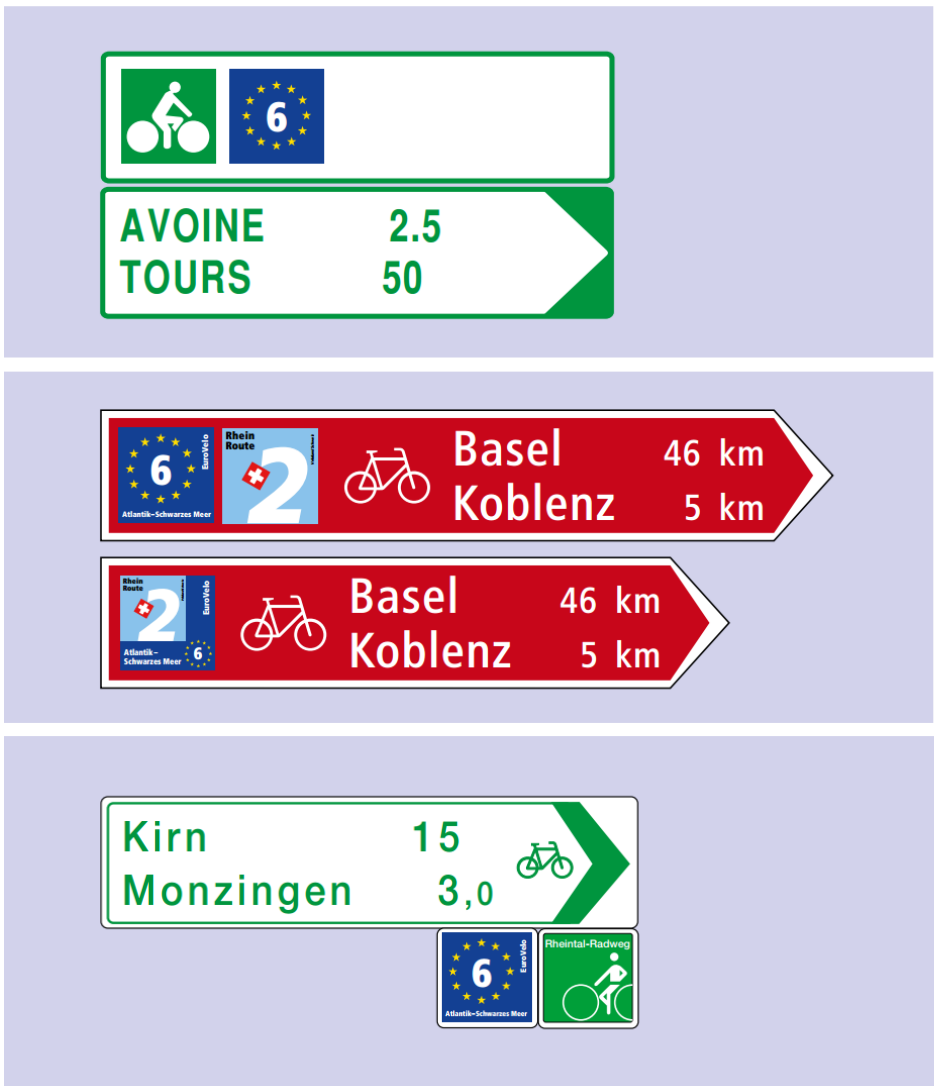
6

AVOINE 2.5
TOURS 50

6 EuroVelo Atlantik–Schwarzes Meer

Rhein Route 2

Basel 46 km
Koblenz 5 km

Rhein Route 2 EuroVelo Atlantik–Schwarzes Meer 6

Basel 46 km
Koblenz 5 km

Kirn 15
Monzingen 3,0

6 EuroVelo Atlantik–Schwarzes Meer

Rheintal-Radweg